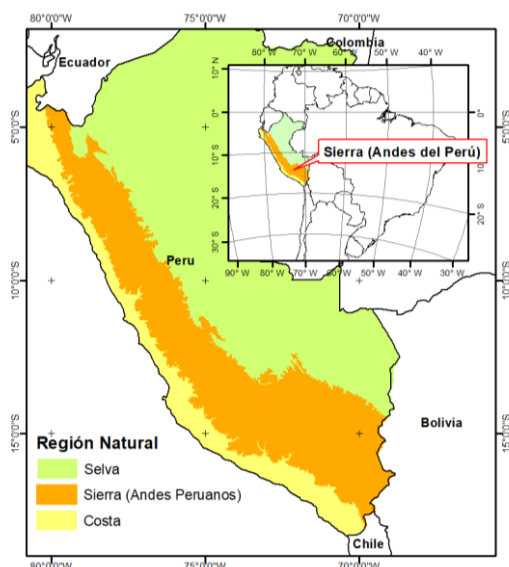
80°0'0"W
75°0'0"W
70°0'0"W
Ecuador
Colombia
5°0'0"S
10°0'0"S
15°0'0"S
80° W
70° W
50° W
40° W
10° N
0°
10° S
20° S
30° S
90° W
80° W
70° W
60° W
50° W
40° W
30° W
0°
10°
20° S
Sierra (Andes del Perú)
Peru
Bolivia
Chile
Región Natural
Selva
Sierra (Andes Peruanos)
Costa
80°0'0"W
75°0'0"W
70°0'0"W